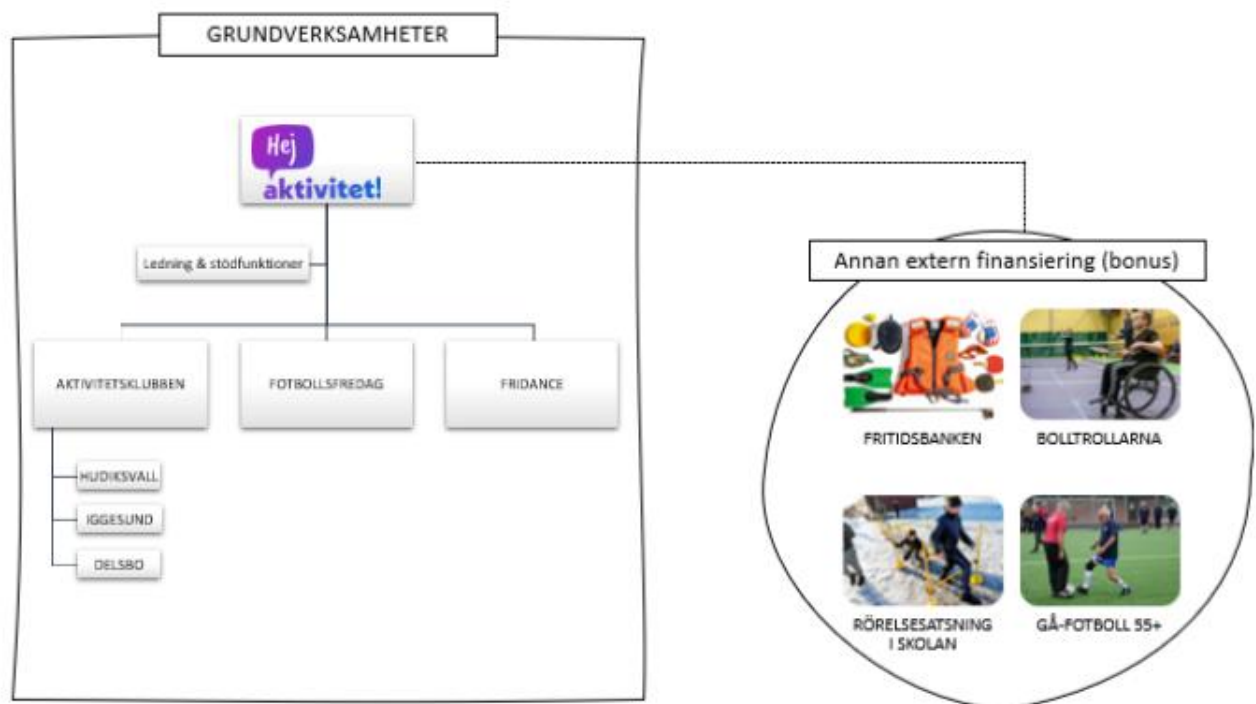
GRUNDVERKSAMHETER

Hej aktivitet!

Ledning & stödfunktioner

AKTIVITETSKLUBBEN

FOTBOLLSFREDAG

FRIDANCE

HUDIKSVALL

IGGESUND

DELSBO

Annan extern finansiering (bonus)

FRITIDSBANKEN

BOLLTROLLARNA

RÖRELSESATSNING I SKOLAN

GÅ-FOTBOLL 55+